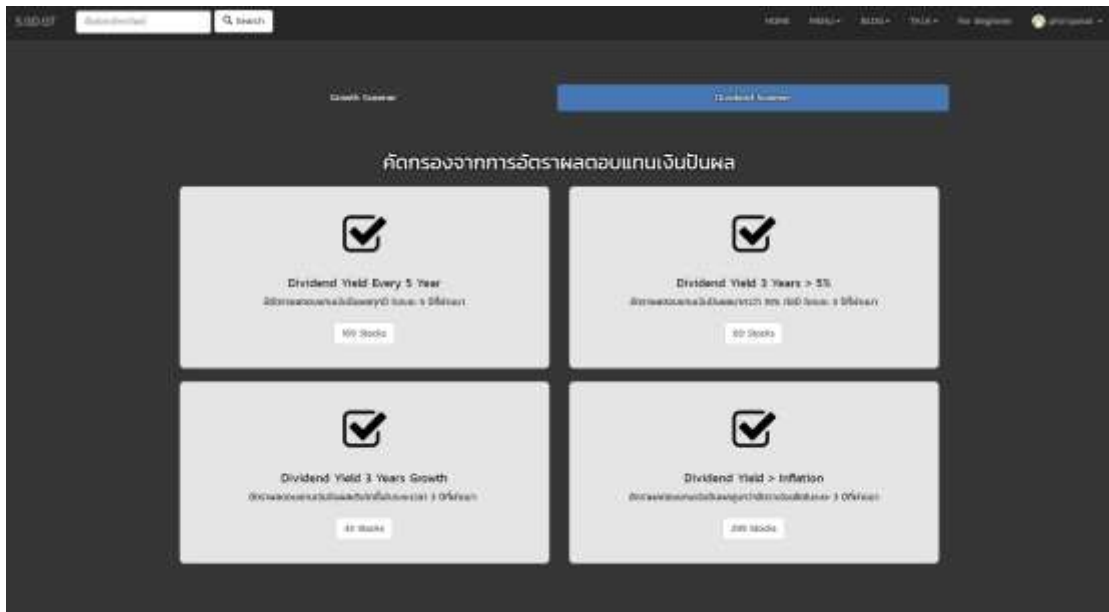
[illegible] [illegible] Q Search

HOME MENU ▾ BLOG ▾ TALK ▾ For Beginner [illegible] ▾

Growth Scanner

Dividend Scanner

คัดกรองจากการอัตราผลตอบแทนเงินปันผล

Dividend Yield Every 5 Year

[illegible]

100 Stocks

Dividend Yield 3 Years > 5%

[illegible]

60 Stocks

Dividend Yield 3 Years Growth

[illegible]

40 Stocks

Dividend Yield > Inflation

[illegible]

200 Stocks